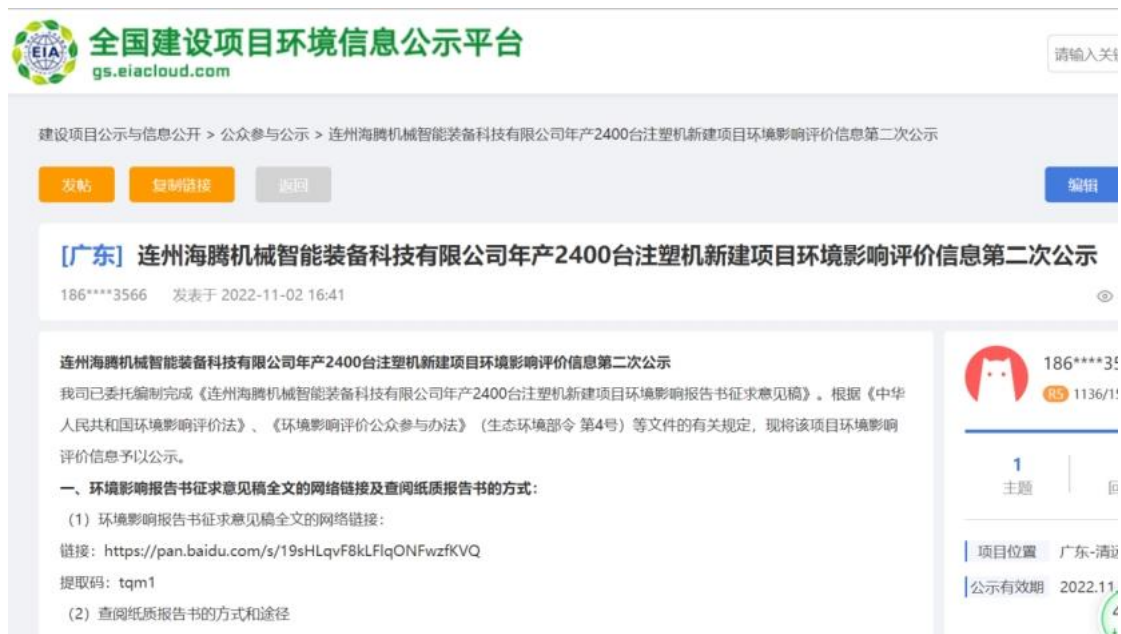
EIA 全国建设项目环境信息公示平台
gs.eiacloud.com

请输入关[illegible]

建设项目公示与信息公开 > 公众参与公示 > 连州海腾机械智能装备科技有限公司年产2400台注塑机新建项目环境影响评价信息第二次公示

发帖 复制链接 返回 编辑

[广东] 连州海腾机械智能装备科技有限公司年产2400台注塑机新建项目环境影响评价信息第二次公示

186****3566 发表于 2022-11-02 16:41

连州海腾机械智能装备科技有限公司年产2400台注塑机新建项目环境影响评价信息第二次公示

我司已委托编制完成《连州海腾机械智能装备科技有限公司年产2400台注塑机新建项目环境影响报告书征求意见稿》。根据《中华人民共和国环境影响评价法》、《环境影响评价公众参与办法》（生态环境部令 第4号）等文件的有关规定，现将该项目环境影响评价信息予以公示。

一、环境影响报告书征求意见稿全文的网络链接及查阅纸质报告书的方式：

（1）环境影响报告书征求意见稿全文的网络链接：

链接：https://pan.baidu.com/s/19sHLqvF8kLFlqONFwzfKVQ

提取码：tqm1

（2）查阅纸质报告书的方式和途径

186****3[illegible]
R5 1136/1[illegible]

1
主题

项目位置 广东-清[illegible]
公示有效期 2022.11.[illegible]